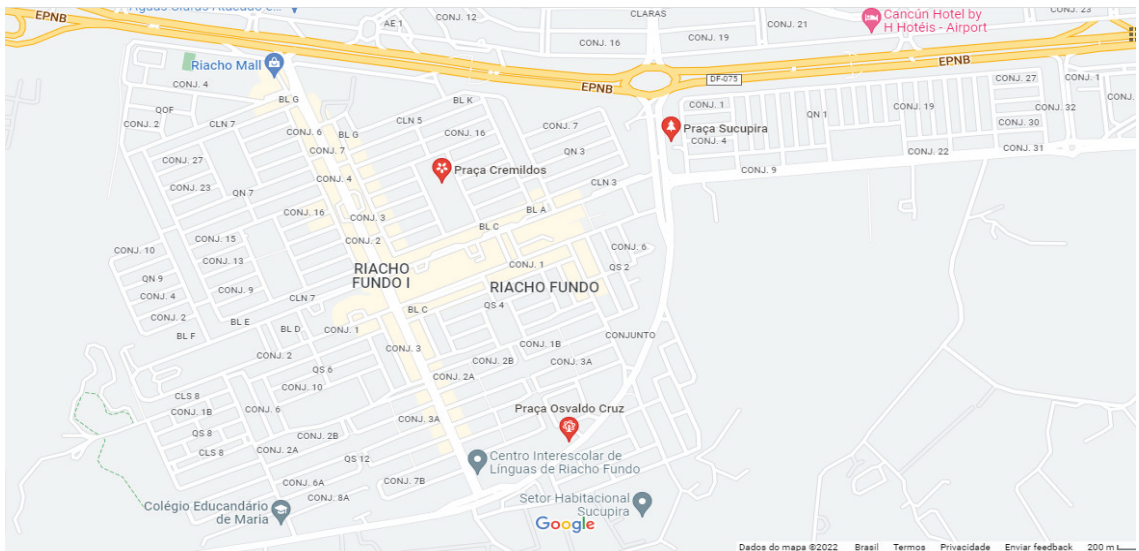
EPNB
Águas Claras Riacho e...
AE 1
CONJ. 12
CLARAS
Cancún Hotel by H Hotéis - Airport
CONJ. 23
CONJ. 16
CONJ. 19
CONJ. 21
EPNB
EPNB
DF-075
Riacho Mall
CONJ. 4
BL G
BL K
QOF
CONJ. 2
CLN 7
CONJ. 6
BL G
CLN 5
CONJ. 16
CONJ. 7
CONJ. 1
QN 1
CONJ. 19
CONJ. 27
CONJ. 1
CONJ. 32
CONJ. 30
Praça Sucupira
CONJ. 4
CONJ. 22
CONJ. 31
CONJ. 9
CONJ. 27
CONJ. 7
QN 3
Praça Cremildos
CONJ. 23
QN 7
CONJ. 4
CLN 3
CONJ. 16
CONJ. 3
BL A
BL C
CONJ. 10
CONJ. 15
CONJ. 2
CONJ. 6
CONJ. 13
RIACHO FUNDO I
CONJ. 1
QS 2
QN 9
RIACHO FUNDO
CONJ. 4
CONJ. 9
CLN 7
QS 4
CONJ. 2
BL E
BL D
BL C
BL F
CONJ. 1
CONJUNTO
CONJ. 3
CONJ. 1B
CONJ. 2
QS 6
CONJ. 2B
CONJ. 3A
CONJ. 10
CONJ. 2A
CLS 8
CONJ. 1B
CONJ. 6
Praça Osvaldo Cruz
CONJ. 3A
QS 8
CONJ. 2B
CLS 8
CONJ. 2A
Centro Interescolar de Línguas de Riacho Fundo
QS 12
CONJ. 6A
CONJ. 7B
CONJ. 8A
Setor Habitacional Sucupira
Colégio Educandário de Maria
Google
Dados do mapa ©2022 Brasil Termos Privacidade Enviar feedback 200 m